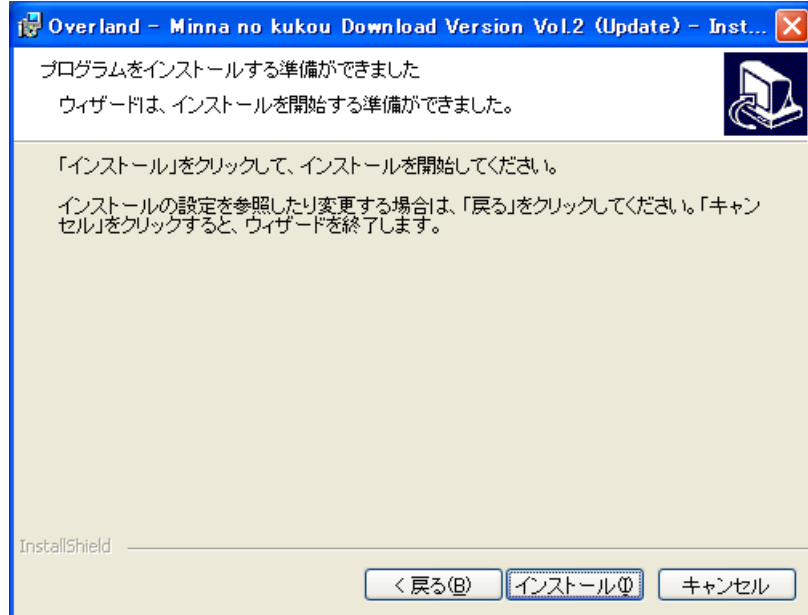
Overland - Minna no kukou Download Version Vol.2 (Update) - Inst...

プログラムをインストールする準備ができました

ウィザードは、インストールを開始する準備ができました。

「インストール」をクリックして、インストールを開始してください。

インストールの設定を参照したり変更する場合は、「戻る」をクリックしてください。「キャンセル」をクリックすると、ウィザードを終了します。

InstallShield

< 戻る(B)

インストール(I)

キャンセル